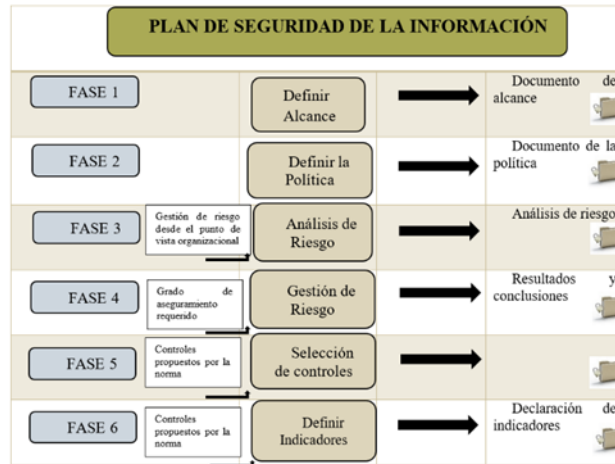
PLAN DE SEGURIDAD DE LA INFORMACIÓN

FASE 1

Definir Alcance

Documento de alcance

FASE 2

Definir la Política

Documento de la política

FASE 3

Gestión de riesgo desde el punto de vista organizacional

Análisis de Riesgo

Análisis de riesgo

FASE 4

Grado de aseguramiento requerido

Gestión de Riesgo

Resultados y conclusiones

FASE 5

Controles propuestos por la norma

Selección de controles

FASE 6

Controles propuestos por la norma

Definir Indicadores

Declaración de indicadores